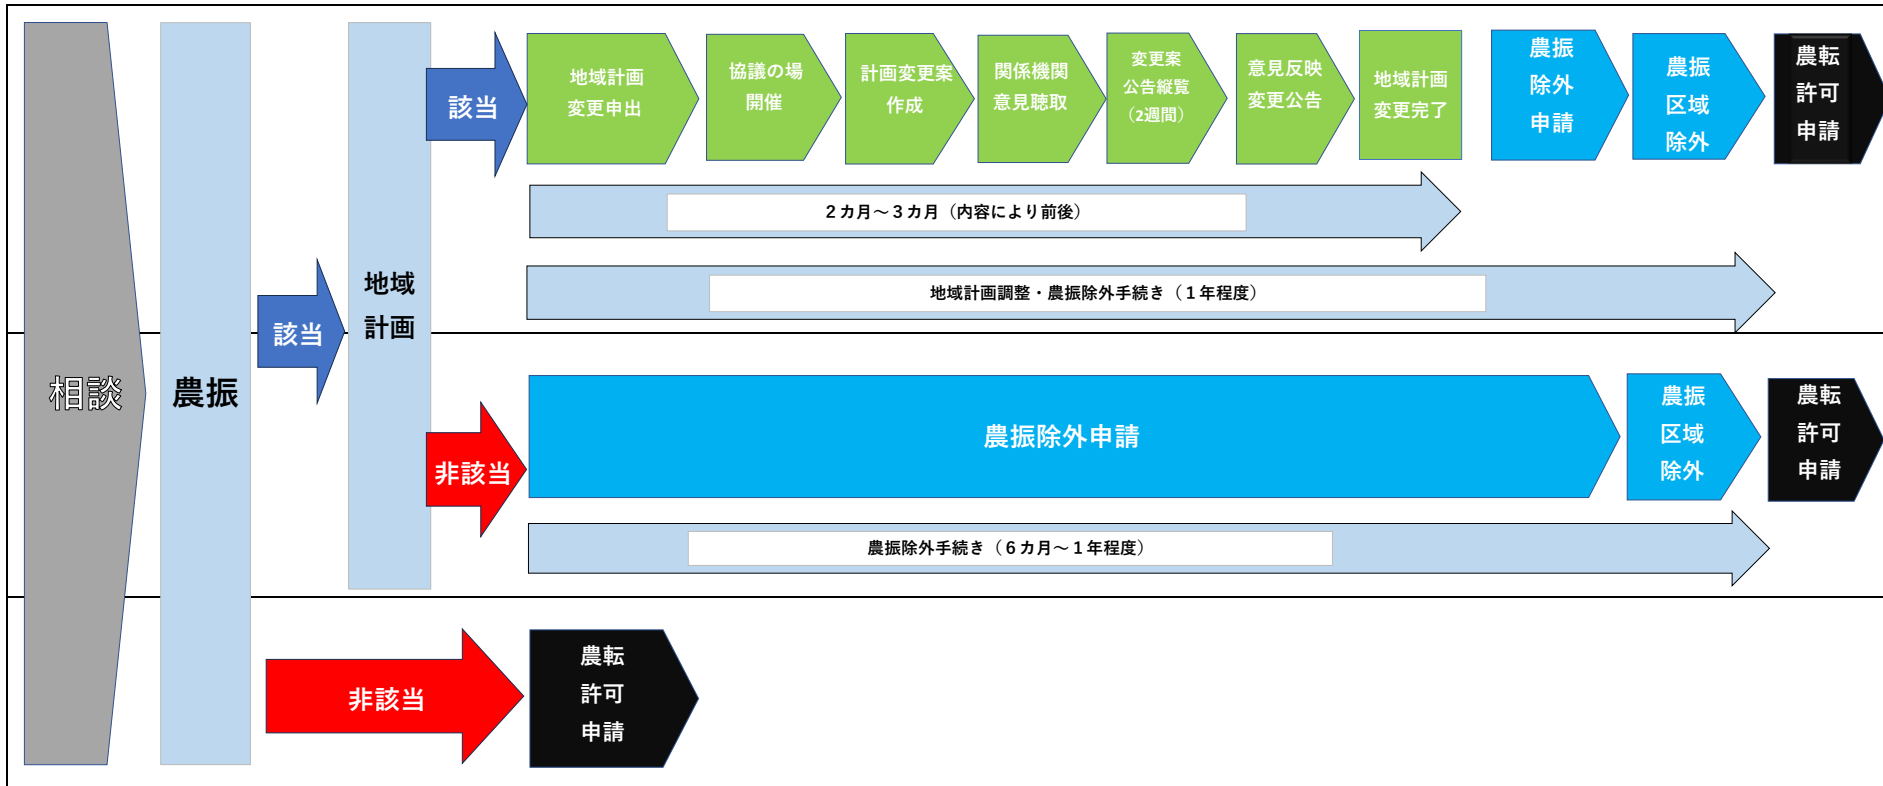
相談

農振

該当

地域計画

該当

地域計画変更申出

協議の場開催

計画変更案作成

関係機関意見聴取

変更案公告縦覧（2週間）

意見反映変更公告

地域計画変更完了

農振除外申請

農振区域除外

農転許可申請

２カ月～３カ月（内容により前後）

地域計画調整・農振除外手続き（１年程度）

非該当

農振除外申請

農振区域除外

農転許可申請

農振除外手続き（６カ月～１年程度）

非該当

農転許可申請